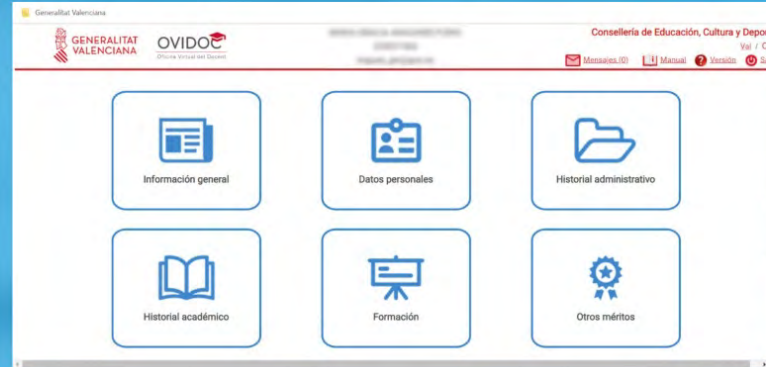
Generalitat Valenciana

GENERALITAT VALENCIANA

OVIDOC
Oficina Virtual del Docent

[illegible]
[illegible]
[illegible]

Conselleria de Educación, Cultura y Depo
Val / C

Mensajes (0) Manual Versión S

Información general

Datos personales

Historial administrativo

Historial académico

Formación

Otros méritos